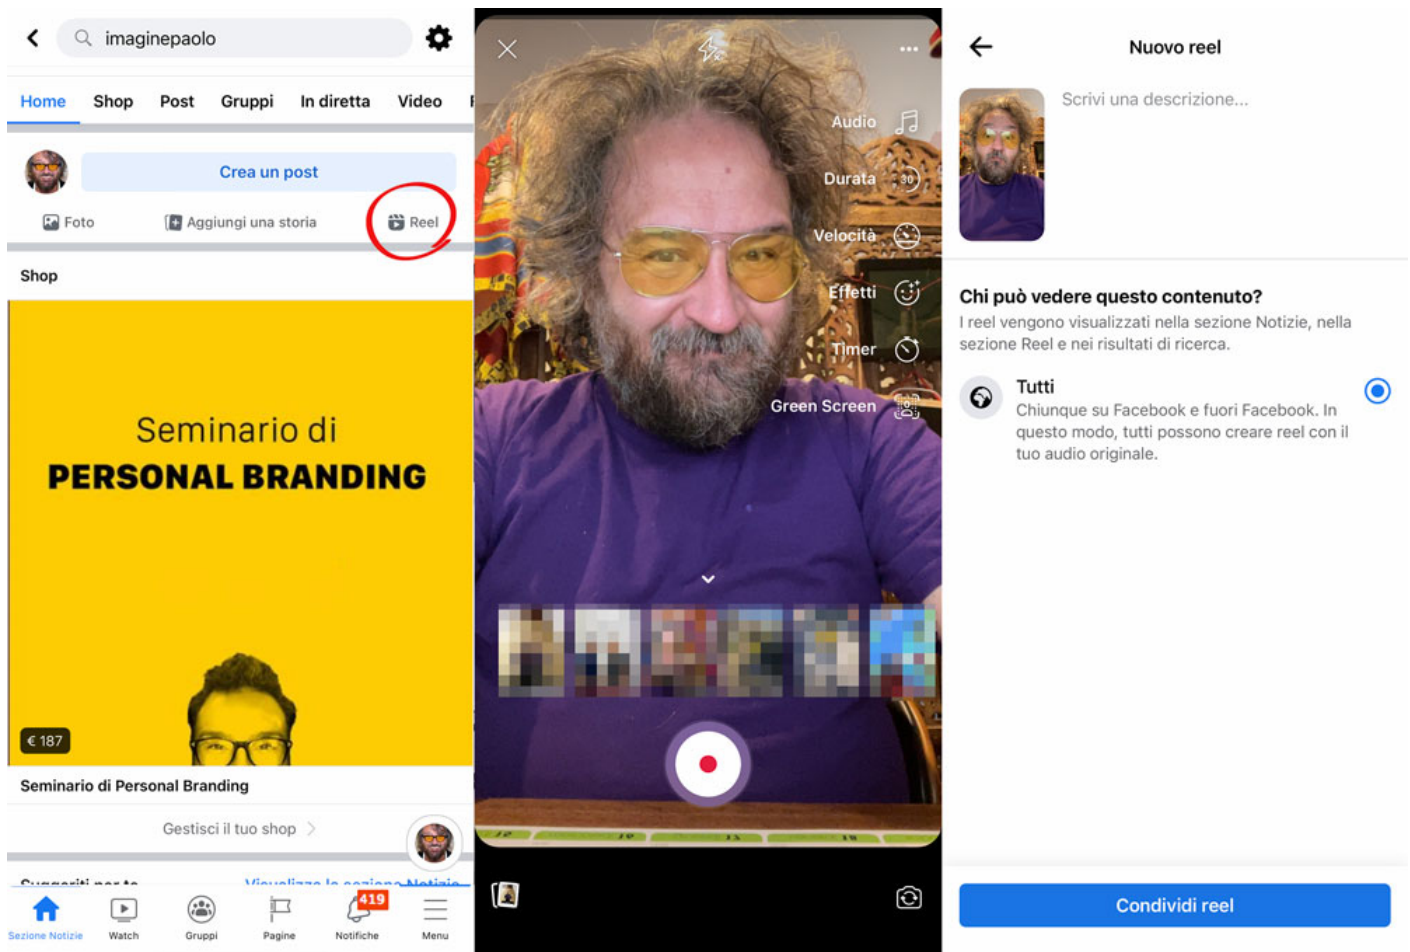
imaginepaolo

Home Shop Post Gruppi In diretta Video

Crea un post

Foto Aggiungi una storia Reel

Shop

Seminario di
PERSONAL BRANDING

€ 187

Seminario di Personal Branding

Gestisci il tuo shop

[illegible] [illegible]

Sezione Notizie Watch Gruppi Pagine 419 Notifiche Menu

Audio
Durata 30
Velocità
Effetti
Timer
Green Screen

Nuovo reel

Scrivi una descrizione...

Chi può vedere questo contenuto?
I reel vengono visualizzati nella sezione Notizie, nella sezione Reel e nei risultati di ricerca.

Tutti
Chiunque su Facebook e fuori Facebook. In questo modo, tutti possono creare reel con il tuo audio originale.

Condividi reel